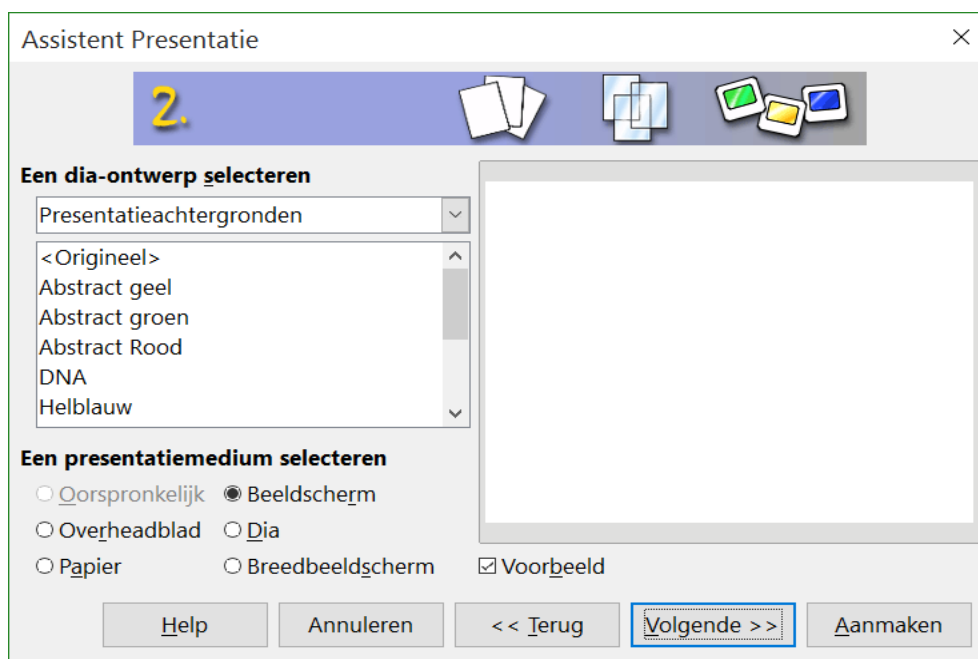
Assistent Presentatie

2.

Een dia-ontwerp selecteren

Presentatieachtergronden

<Origineel>
Abstract geel
Abstract groen
Abstract Rood
DNA
Helblauw

Een presentatiemedium selecteren

Oorspronkelijk
Beeldscherm
Overheadblad
Dia
Papier
Breedbeeldscherm

Voorbeeld

Help
Annuleren
<< Terug
Volgende >>
Aanmaken